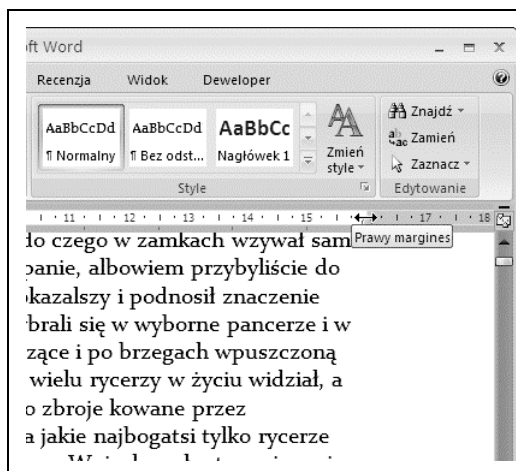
ft Word

Recenzja Widok Deweloper

AaBbCcDd ¶ Normalny
AaBbCcDd ¶ Bez odst...
AaBbCc Nagłówek 1
Zmień style

Style

Znajdź
Zamień
Zaznacz

Edytowanie

11 · 12 · 13 · 14 · 15 · 17 · 18

Prawy margines

do czego w zamkach wzywał sam
panie, albowiem przybyliście do
kazalszy i podnosił znaczenie
brali się w wyborne pancerze i w
żące i po brzegach wpuszczoną
wielu rycerzy w życiu widział, a
o zbroje kowane przez
a jakie najbogatsi tylko rycerze
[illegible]